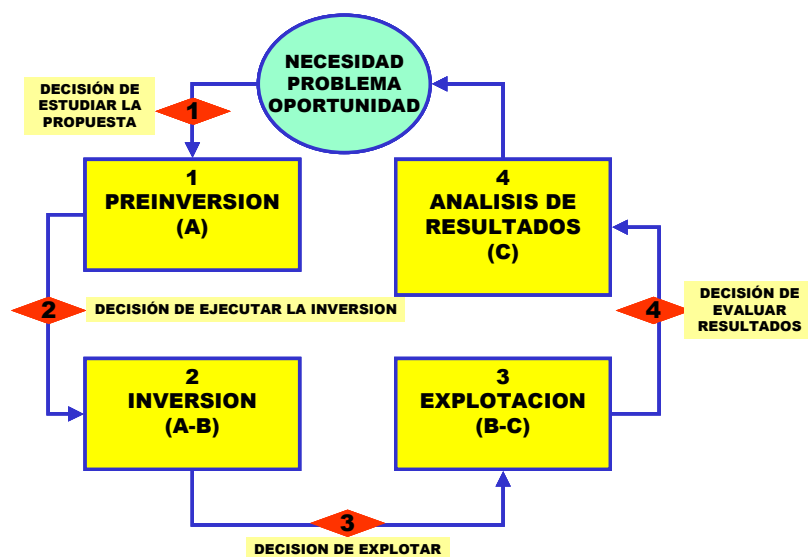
NECESIDAD
PROBLEMA
OPORTUNIDAD

DECISIÓN DE ESTUDIAR LA PROPUESTA

1

1
PREINVERSION
(A)

4
ANALISIS DE
RESULTADOS
(C)

2

DECISIÓN DE EJECUTAR LA INVERSION

DECISIÓN DE EVALUAR RESULTADOS

4

2
INVERSION
(A-B)

3
EXPLOTACION
(B-C)

3

DECISION DE EXPLOTAR